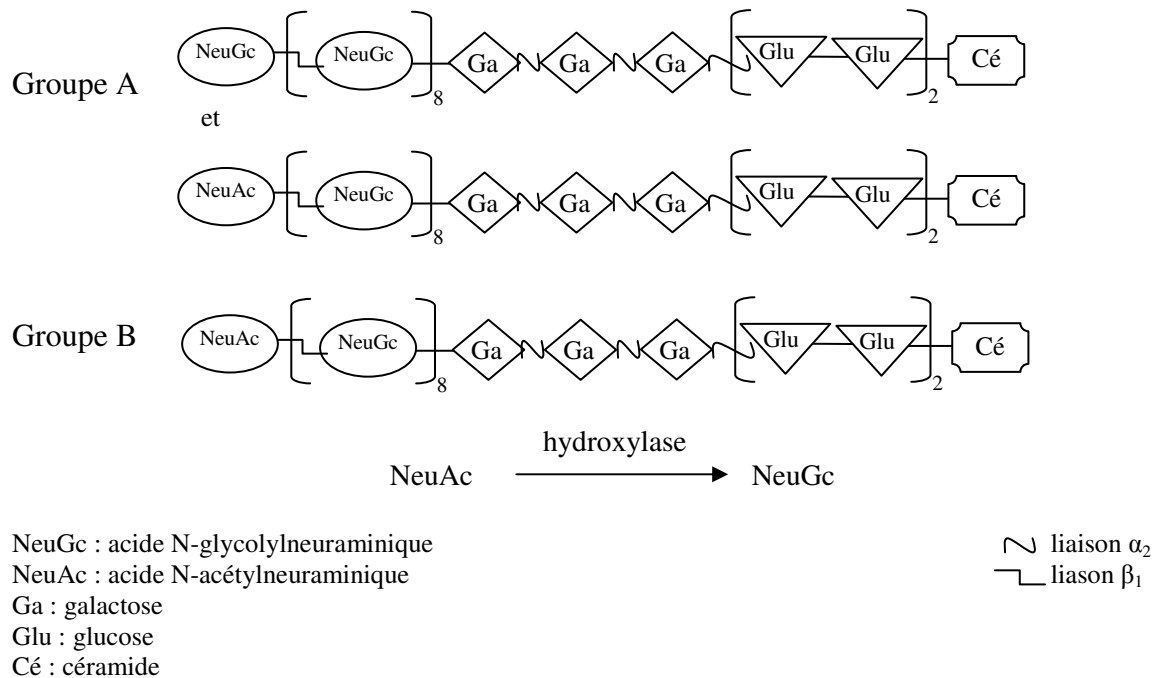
Groupe A

NeuGc [ NeuGc ]$_8$ Ga Ga Ga [ Glu Glu ]$_2$ Cé

et

NeuAc [ NeuGc ]$_8$ Ga Ga Ga [ Glu Glu ]$_2$ Cé

Groupe B

NeuAc [ NeuGc ]$_8$ Ga Ga Ga [ Glu Glu ]$_2$ Cé

hydroxylase

NeuAc → NeuGc

NeuGc : acide N-glycolylneuraminique
NeuAc : acide N-acétylneuraminique
Ga : galactose
Glu : glucose
Cé : céramide

liaison $\alpha_2$
liason $\beta_1$